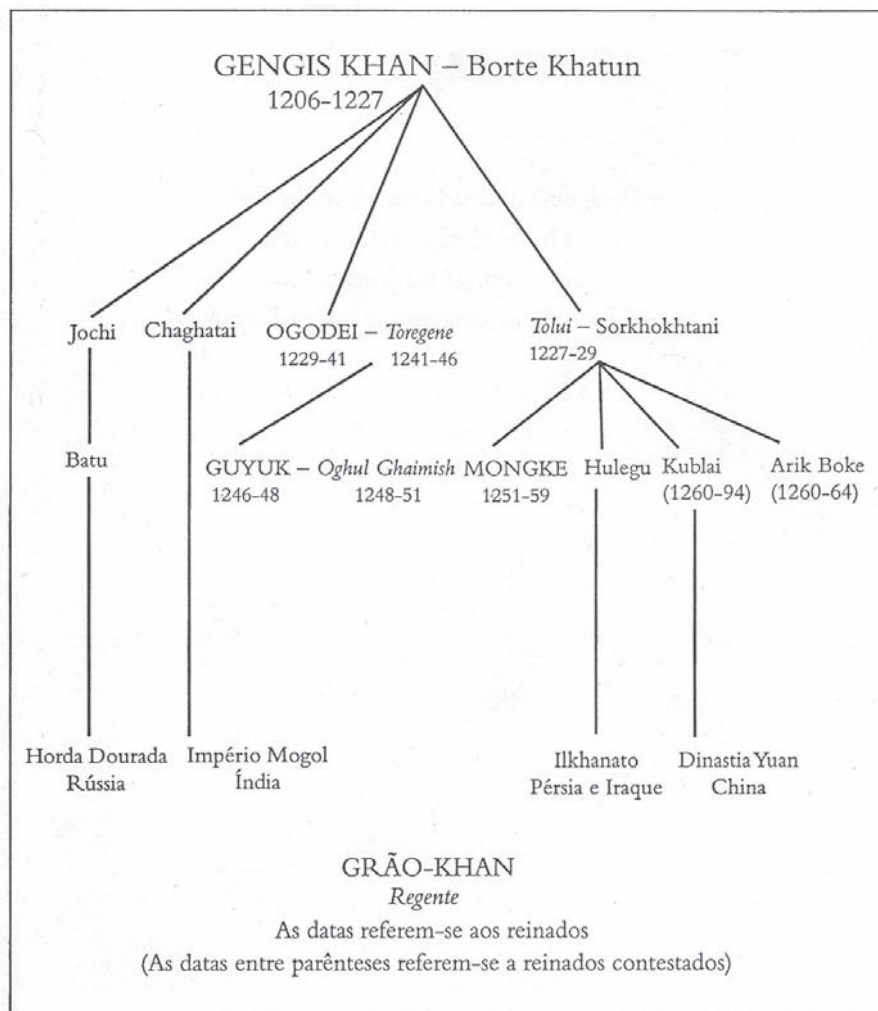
GENGIS KHAN – Borte Khatun
1206-1227

Jochi

Batu

Horda Dourada
Rússia

Chaghatai

Império Mogol
Índia

OGODEI – *Toregene*
1229-41 1241-46

GUYUK – *Oghul Ghaimish*
1246-48 1248-51

*Tolui* – Sorkhokhtani
1227-29

MONGKE
1251-59

Hulegu

Ilkhanato
Pérsia e Iraque

Kublai
(1260-94)

Dinastia Yuan
China

Arik Boke
(1260-64)

GRÃO-KHAN
*Regente*
As datas referem-se aos reinados
(As datas entre parênteses referem-se a reinados contestados)